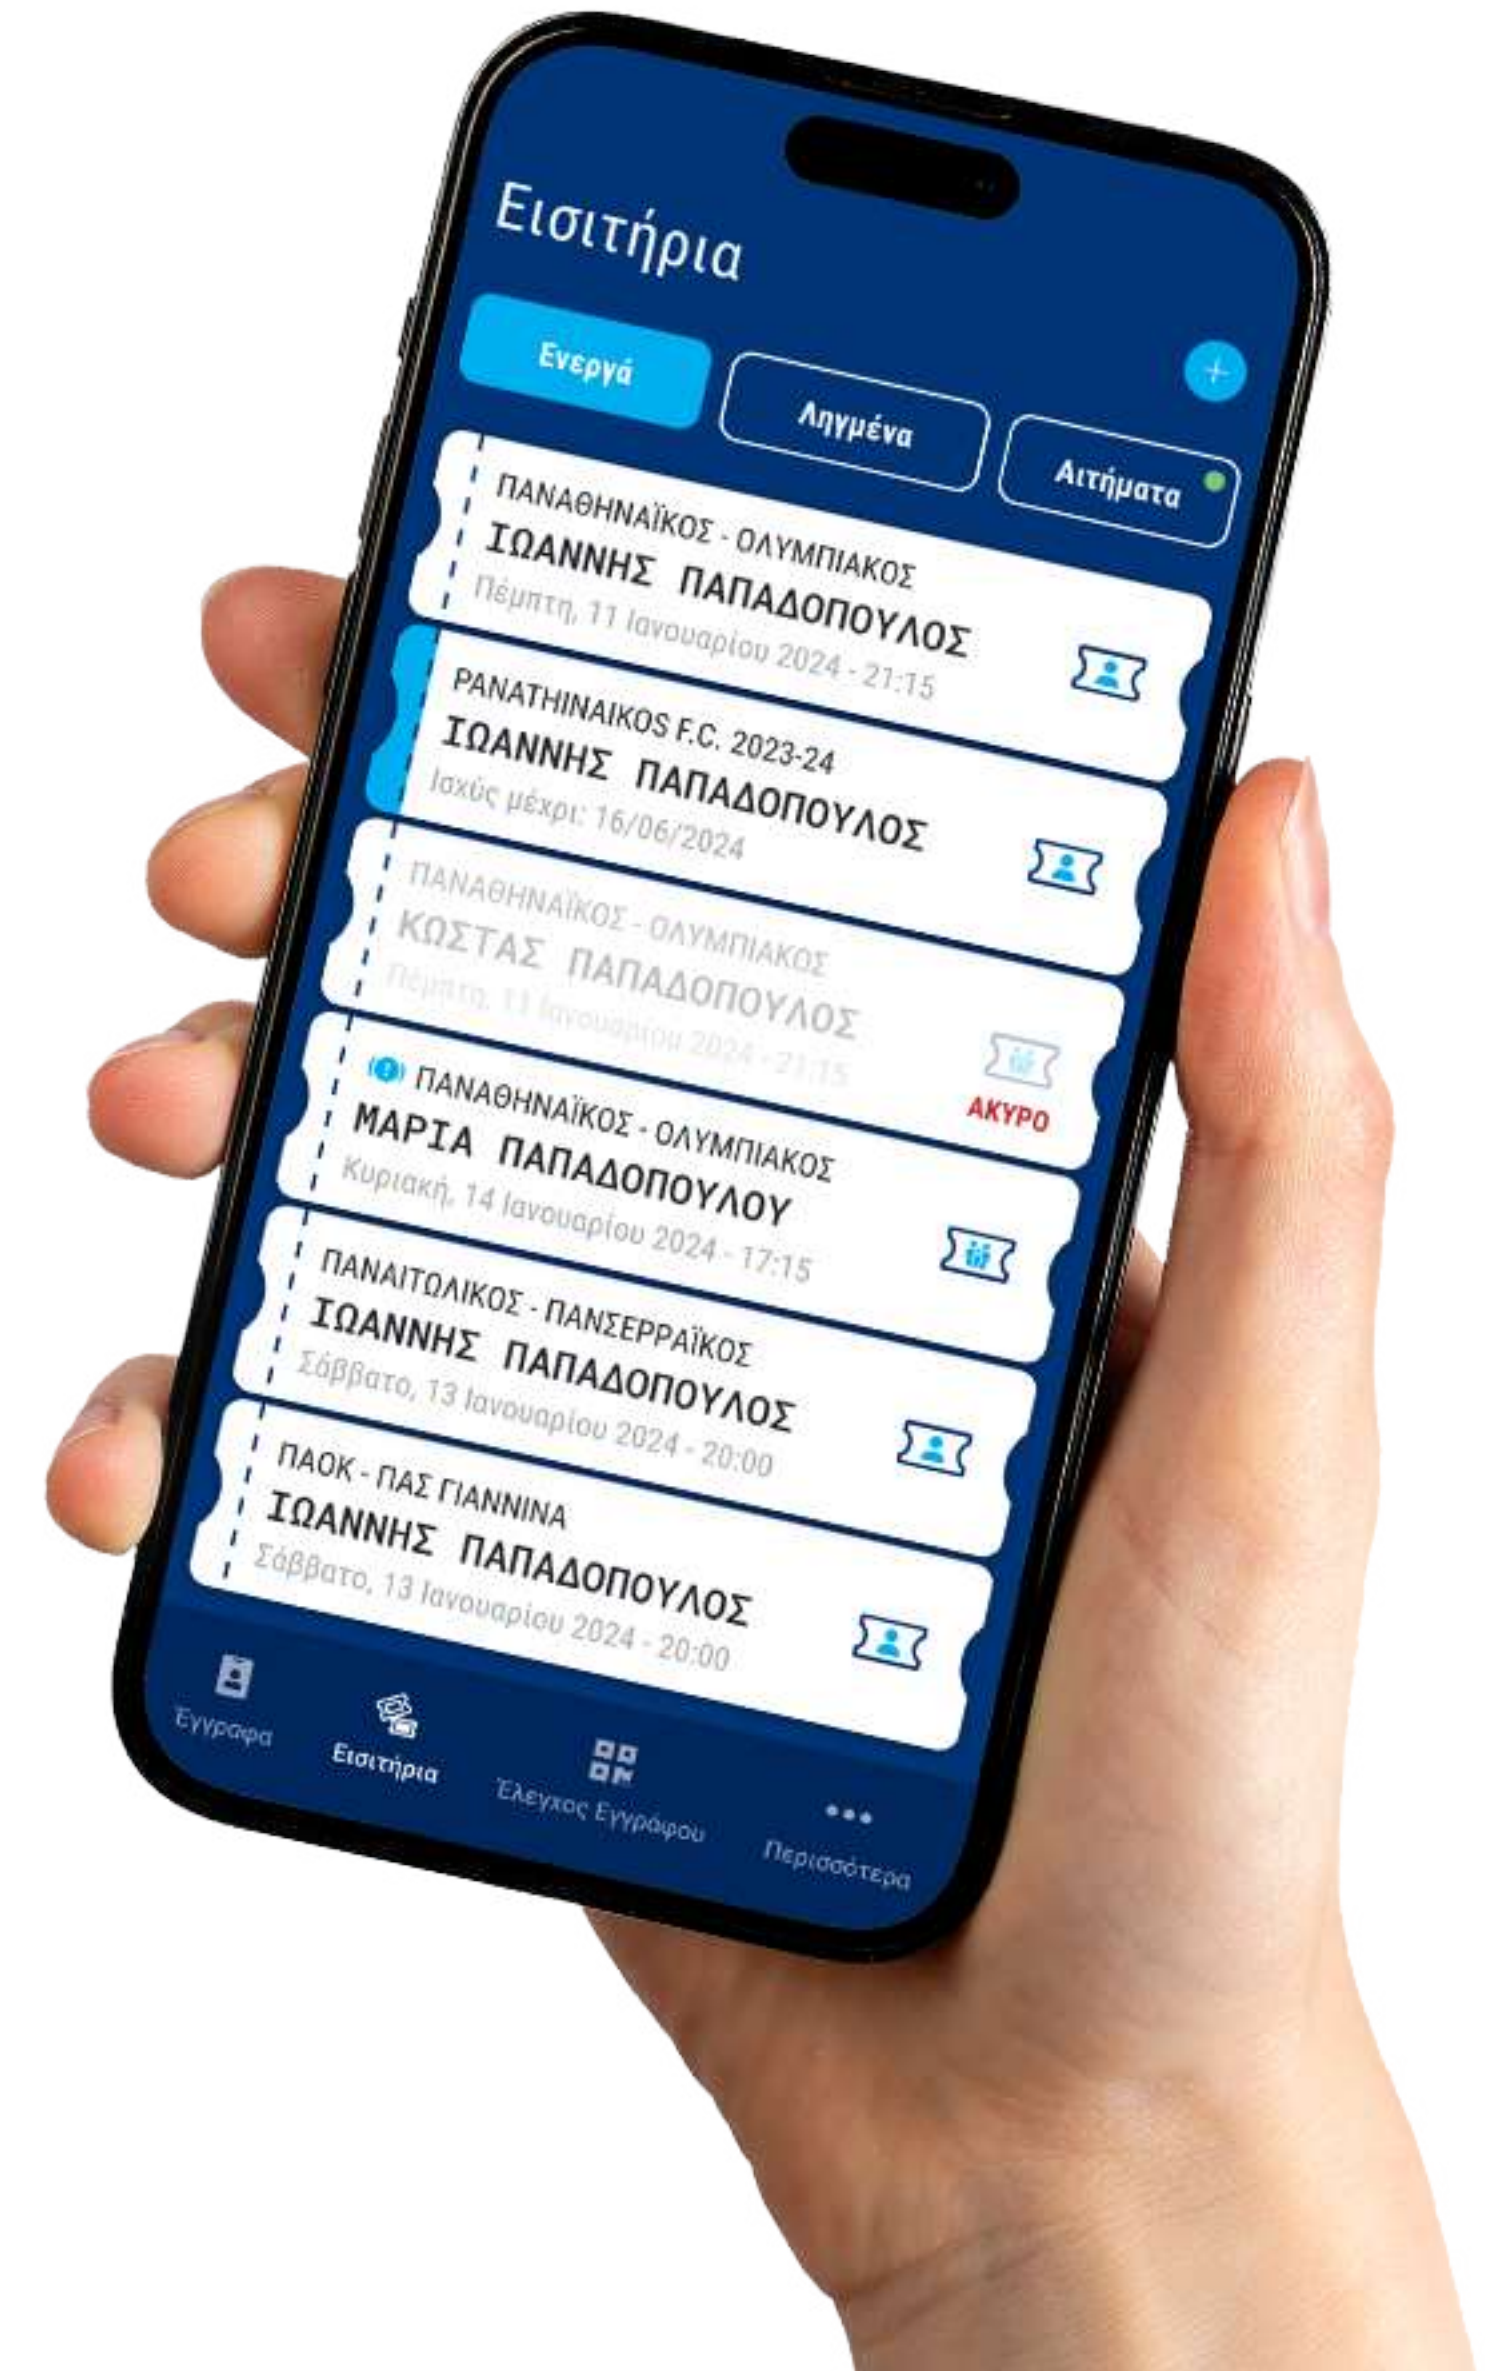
Εισιτήρια

Ενεργά
Ληγμένα
Αιτήματα

ΠΑΝΑΘΗΝΑΪΚΟΣ - ΟΛΥΜΠΙΑΚΟΣ
ΙΩΑΝΝΗΣ ΠΑΠΑΔΟΠΟΥΛΟΣ
Πέμπτη, 11 Ιανουαρίου 2024 - 21:15

PANATHINAIKOS F.C. 2023-24
ΙΩΑΝΝΗΣ ΠΑΠΑΔΟΠΟΥΛΟΣ
Ισχύς μέχρι: 16/06/2024

ΠΑΝΑΘΗΝΑΪΚΟΣ - ΟΛΥΜΠΙΑΚΟΣ
ΚΩΣΤΑΣ ΠΑΠΑΔΟΠΟΥΛΟΣ
Πέμπτη, 11 Ιανουαρίου 2024 - 21:15
ΑΚΥΡΟ

ΠΑΝΑΘΗΝΑΪΚΟΣ - ΟΛΥΜΠΙΑΚΟΣ
ΜΑΡΙΑ ΠΑΠΑΔΟΠΟΥΛΟΥ
Κυριακή, 14 Ιανουαρίου 2024 - 17:15

ΠΑΝΑΙΤΩΛΙΚΟΣ - ΠΑΝΣΕΡΡΑΪΚΟΣ
ΙΩΑΝΝΗΣ ΠΑΠΑΔΟΠΟΥΛΟΣ
Σάββατο, 13 Ιανουαρίου 2024 - 20:00

ΠΑΟΚ - ΠΑΣ ΓΙΑΝΝΙΝΑ
ΙΩΑΝΝΗΣ ΠΑΠΑΔΟΠΟΥΛΟΣ
Σάββατο, 13 Ιανουαρίου 2024 - 20:00

Έγγραφα
Εισιτήρια
Έλεγχος Εγγράφου
Περισσότερα